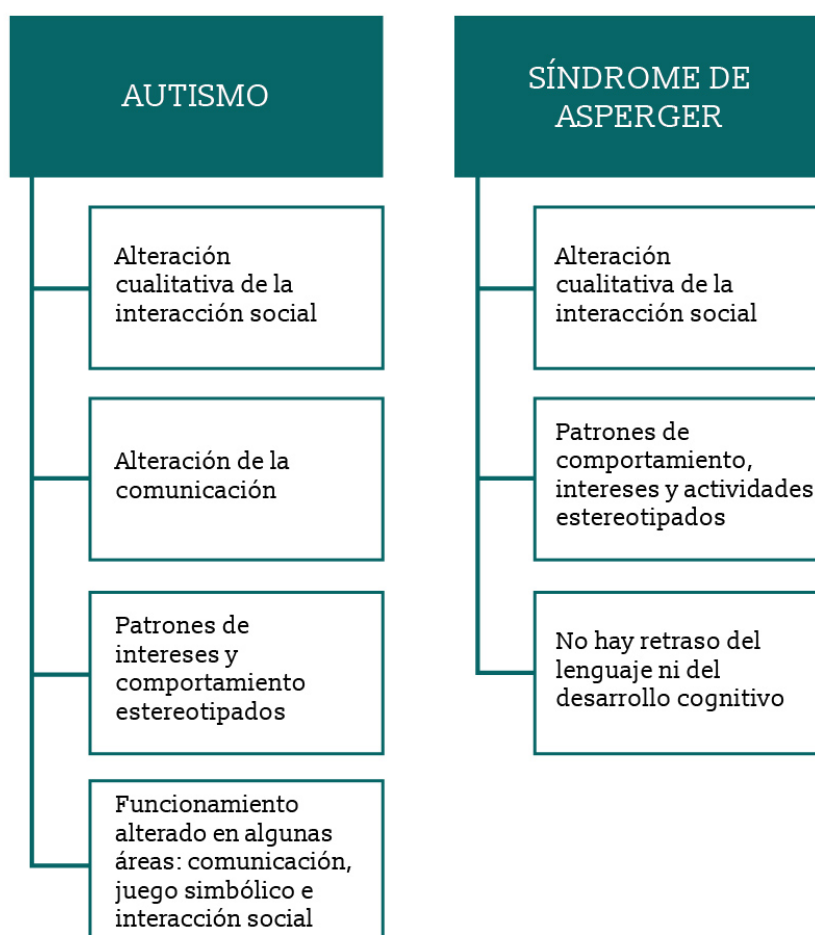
AUTISMO

Alteración cualitativa de la interacción social

Alteración de la comunicación

Patrones de intereses y comportamiento estereotipados

Funcionamiento alterado en algunas áreas: comunicación, juego simbólico e interacción social

SÍNDROME DE ASPERGER

Alteración cualitativa de la interacción social

Patrones de comportamiento, intereses y actividades estereotipados

No hay retraso del lenguaje ni del desarrollo cognitivo